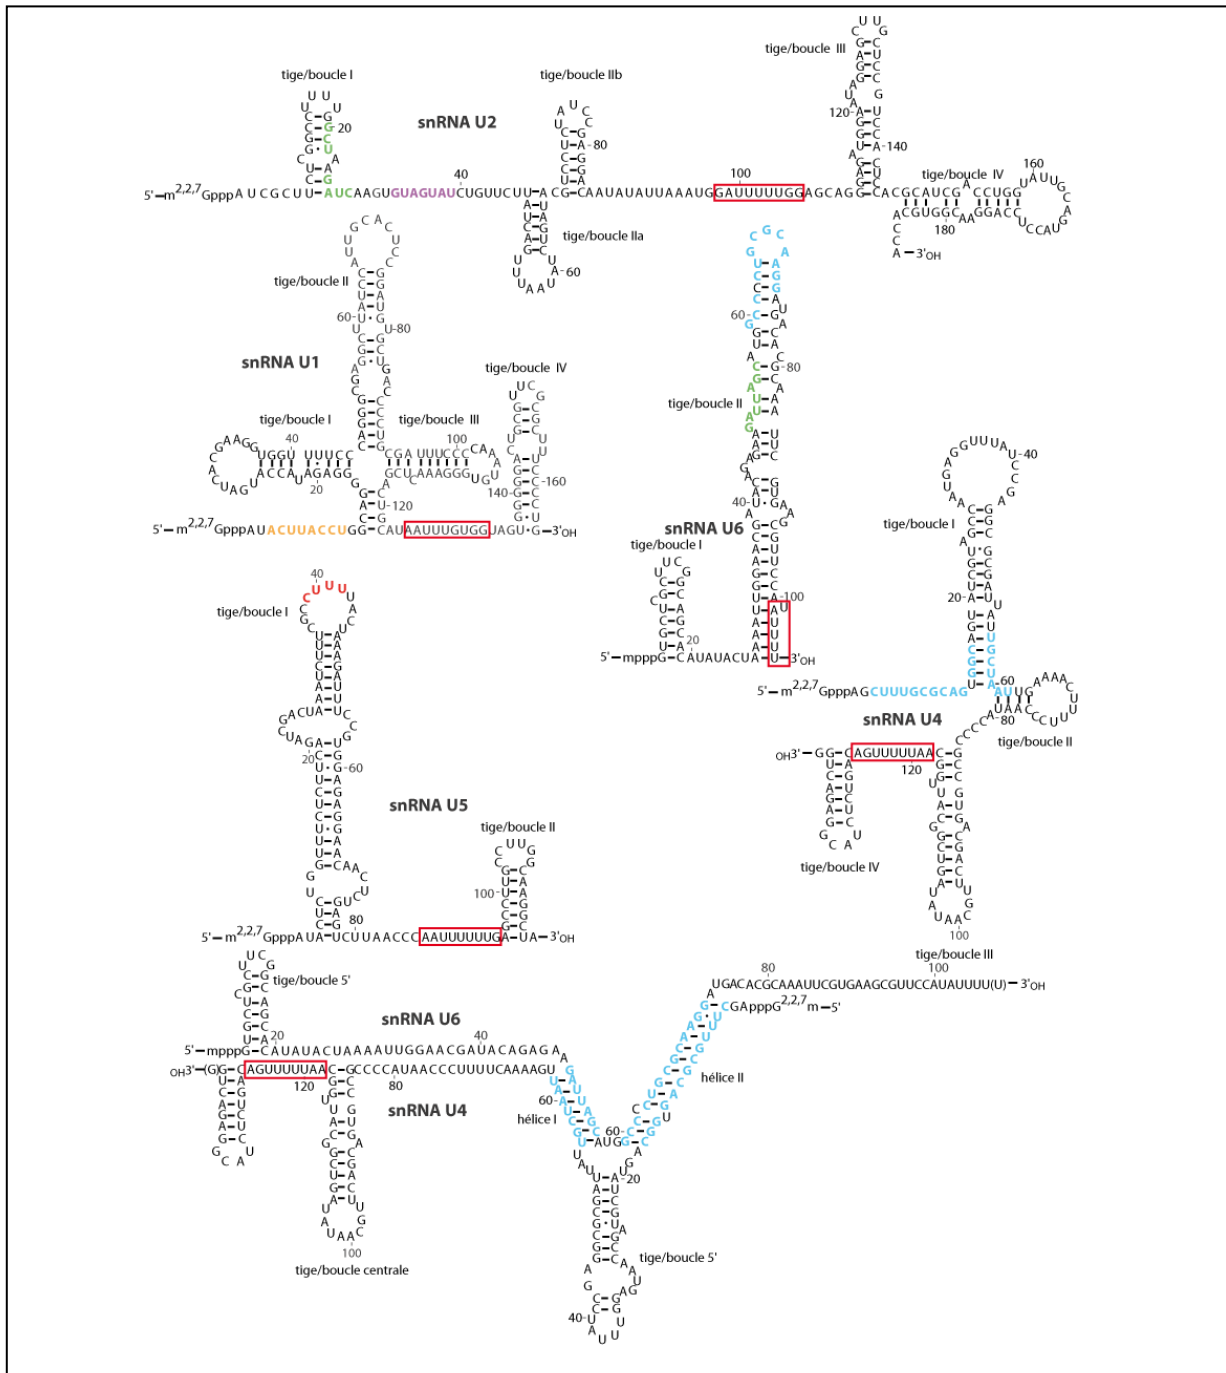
tige/boucle I

snRNA U2

tige/boucle IIb

tige/boucle III

tige/boucle IV

tige/boucle IIa

5'–$m^{2,2,7}$GpppAUCGCUU–AUCAAGUGUAGUAUCUGUUCUU–ACG–CAAUAUAUUAAAUGGAUUUUUGGAGCAGG–CACGCAUCG CCUGG

20 40 80 60 100 120 140 160 180

A–3'OH

snRNA U1

tige/boucle II

tige/boucle I

tige/boucle III

tige/boucle IV

5'–$m^{2,2,7}$GpppAUACUUACCUGG–CAUAAUUUGUGGUAGU–G–3'OH

20 40 60 80 100 120 140 160

snRNA U6

tige/boucle I

tige/boucle II

5'–mpppG–CAUAUACUA–U–3'OH

20 40 60 80 100

snRNA U4

tige/boucle I

tige/boucle II

tige/boucle III

tige/boucle IV

5'–$m^{2,2,7}$GpppAGCUUUGCGCAG

OH3'–GG–CAGUUUUUAAC–G

20 40 60 80 100 120

snRNA U5

tige/boucle I

tige/boucle II

5'–$m^{2,2,7}$GpppAUA–UCUUAACCCAAUUUUUUGA–UA–3'OH

20 40 60 80 100

tige/boucle 5'

snRNA U6

5'–mpppG–CAUAUACUAAAAUUGGAACGAUACAGAGA

OH3'–(G)G–CAGUUUUUAAC–GCCCCAUAACCCUUUUCAAAAGU

snRNA U4

20 40 60 80 100 120

tige/boucle centrale

UGACACGCAAAUUCGUGAAGCGUUCCAUAUUUU(U)–3'OH

CGApppG$^{2,2,7}$m–5'

hélice II

hélice I

tige/boucle 5'

20 40 60 80 100